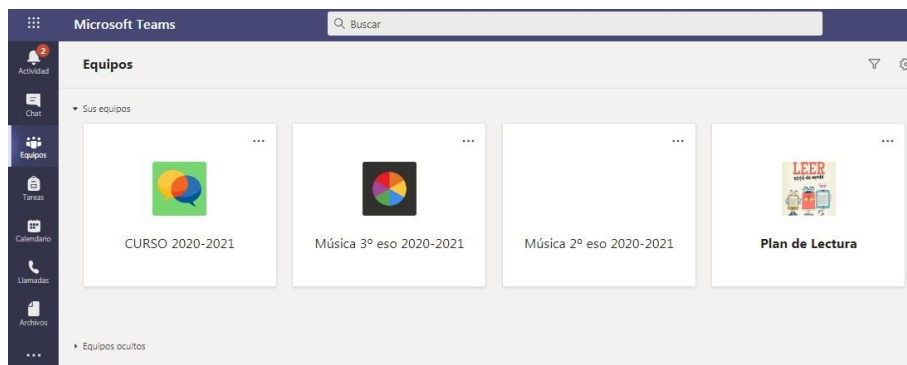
Microsoft Teams

Buscar

2
Actividad

Chat

Equipos

Tareas

Calendario

Llamadas

Archivos

...

Equipos

Sus equipos

...
CURSO 2020-2021

...
Música 3º eso 2020-2021

...
Música 2º eso 2020-2021

...
LEER
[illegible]
Plan de Lectura

Equipos ocultos